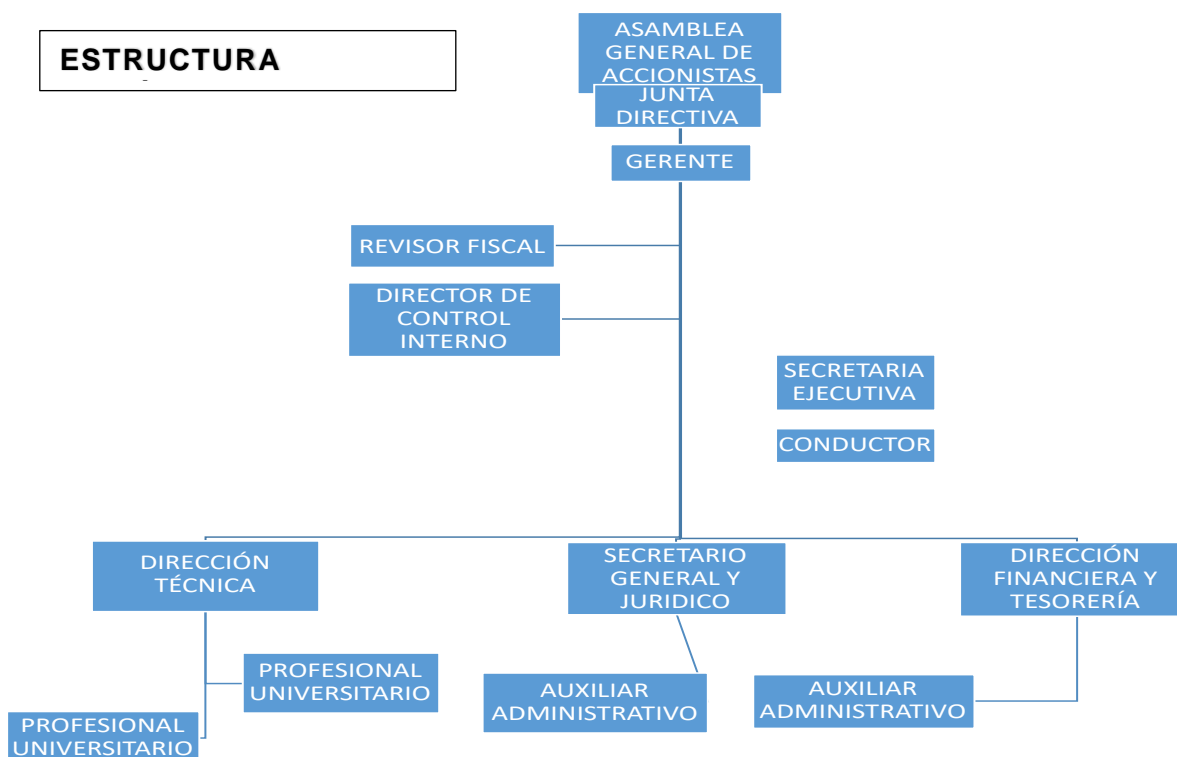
ESTRUCTURA

ASAMBLEA GENERAL DE ACCIONISTAS

JUNTA DIRECTIVA

GERENTE

REVISOR FISCAL

DIRECTOR DE CONTROL INTERNO

SECRETARIA EJECUTIVA

CONDUCTOR

DIRECCIÓN TÉCNICA

SECRETARIO GENERAL Y JURIDICO

DIRECCIÓN FINANCIERA Y TESORERÍA

PROFESIONAL UNIVERSITARIO

AUXILIAR ADMINISTRATIVO

AUXILIAR ADMINISTRATIVO

PROFESIONAL UNIVERSITARIO